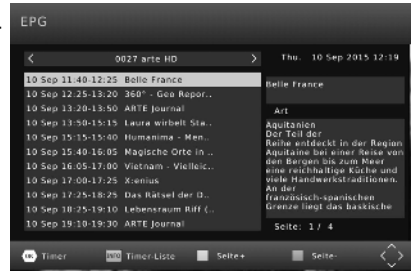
EPG

<	0027 arte HD	>

Thu. 10 Sep 2015 12:19

10 Sep 11:40-12:25 Belle France
10 Sep 12:25-13:20 360° - Geo Repor..
10 Sep 13:20-13:50 ARTE Journal
10 Sep 13:50-15:15 Laura wirbelt Sta..
10 Sep 15:15-15:40 Humanima - Men..
10 Sep 15:40-16:05 Magische Orte in ..
10 Sep 16:05-17:00 Vietnam - Vielleic..
10 Sep 17:00-17:25 X:enius
10 Sep 17:25-18:25 Das Rätsel der D..
10 Sep 18:25-19:10 Lebensraum Riff (..
10 Sep 19:10-19:30 ARTE Journal

Belle France

Art

Aquitanien
Der Teil der Reihe entdeckt in der Region Aquitaine bei einer Reise von den Bergen bis zum Meer eine reichhaltige Küche und viele Handwerkstraditionen. An der französisch-spanischen Grenze liegt das baskische

Seite: 1/ 4

OK Timer	INFO Timer-Liste	Seite+	Seite-